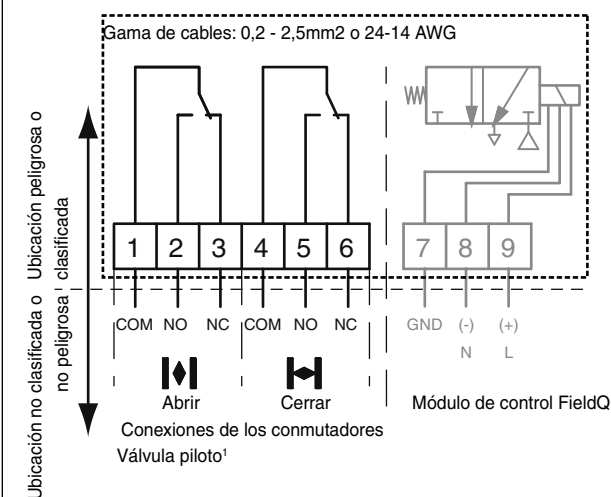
Gama de cables: 0,2 - 2,5mm2 o 24-14 AWG

Ubicación peligrosa o clasificada

Ubicación no clasificada o no peligrosa

1 2 3 4 5 6 7 8 9

COM NO NC COM NO NC GND (-) (+)

N L

Abrir Cerrar

Módulo de control FieldQ

Conexiones de los conmutadores

Válvula piloto¹